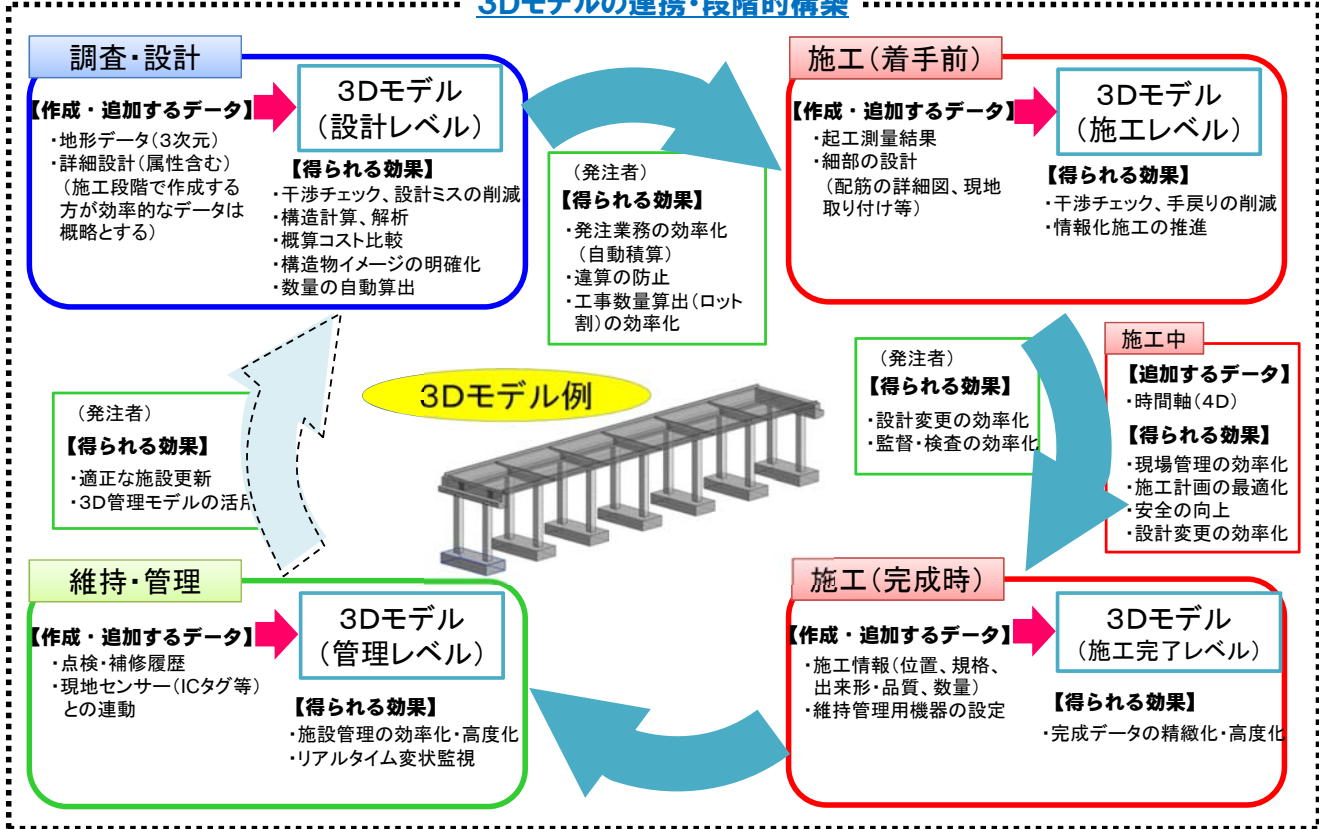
3Dモデルの連携・段階的構築

調査・設計

【作成・追加するデータ】
・地形データ（3次元）
・詳細設計（属性含む）
（施工段階で作成する方が効率的なデータは概略とする）

3Dモデル
（設計レベル）

【得られる効果】
・干渉チェック、設計ミスの削減
・構造計算、解析
・概算コスト比較
・構造物イメージの明確化
・数量の自動算出

（発注者）
【得られる効果】
・発注業務の効率化
（自動積算）
・違算の防止
・工事数量算出（ロット割）の効率化

施工（着手前）

【作成・追加するデータ】
・起工測量結果
・細部の設計
（配筋の詳細図、現地取り付け等）

3Dモデル
（施工レベル）

【得られる効果】
・干渉チェック、手戻りの削減
・情報化施工の推進

（発注者）
【得られる効果】
・設計変更の効率化
・監督・検査の効率化

施工中

【追加するデータ】
・時間軸（4D）

【得られる効果】
・現場管理の効率化
・施工計画の最適化
・安全の向上
・設計変更の効率化

3Dモデル例

（発注者）
【得られる効果】
・適正な施設更新
・3D管理モデルの活用

維持・管理

【作成・追加するデータ】
・点検・補修履歴
・現地センサー（ICタグ等）との連動

3Dモデル
（管理レベル）

【得られる効果】
・施設管理の効率化・高度化
・リアルタイム変状監視

施工（完成時）

【作成・追加するデータ】
・施工情報（位置、規格、出来形・品質、数量）
・維持管理用機器の設定

3Dモデル
（施工完了レベル）

【得られる効果】
・完成データの精緻化・高度化